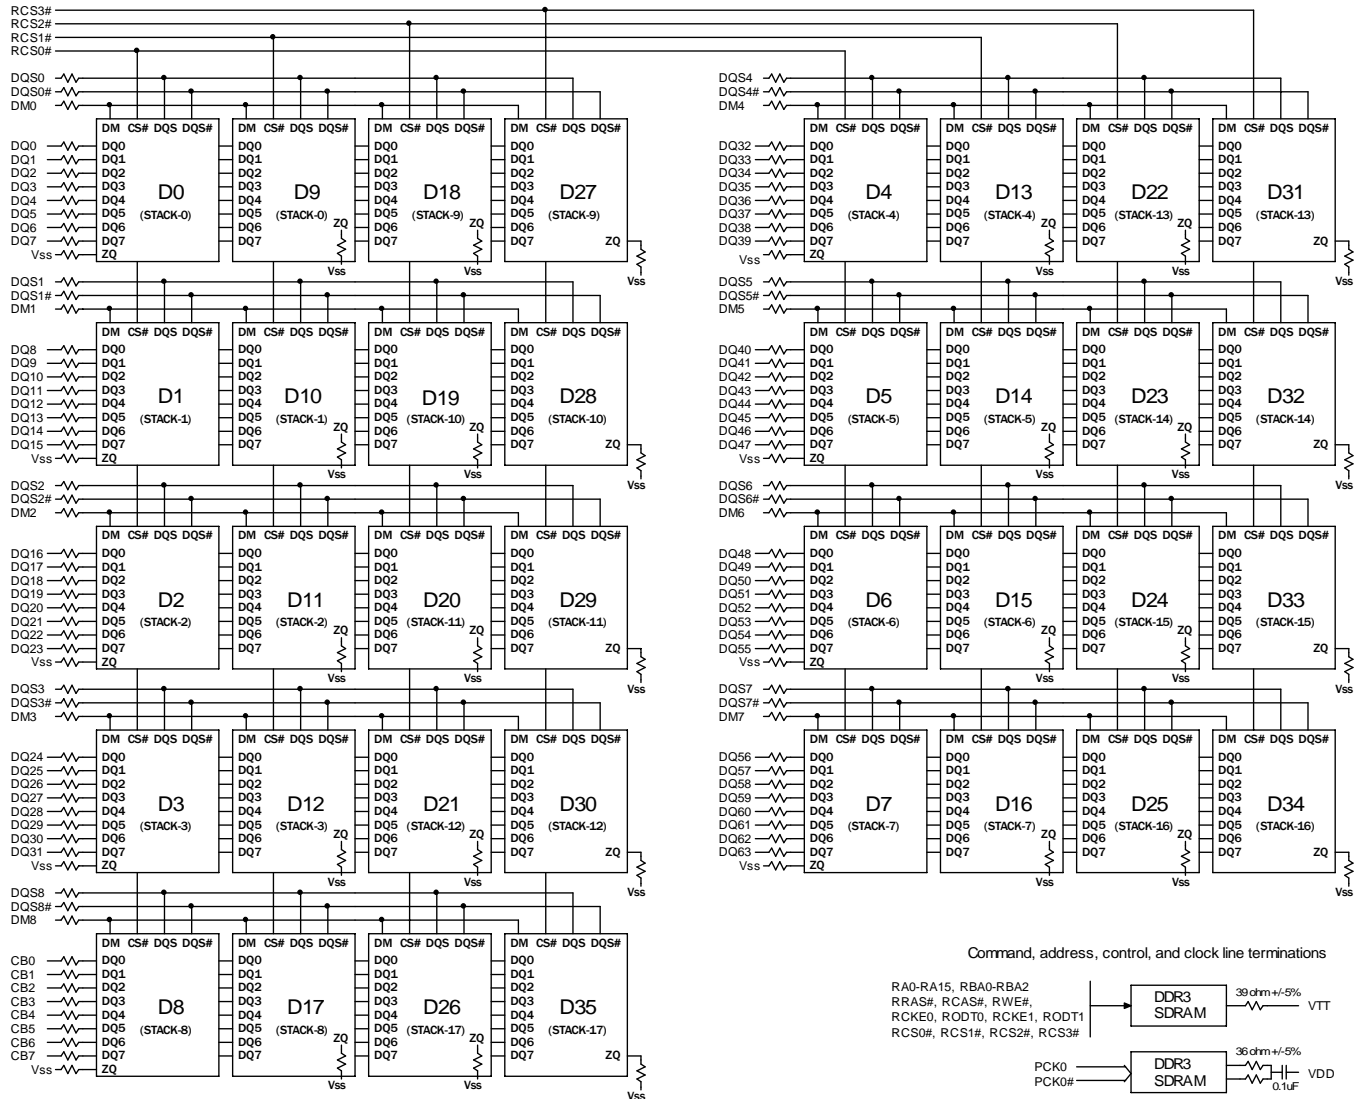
RCS3#
RCS2#
RCS1#
RCS0#

DQS0
DQS0#
DM0

DM CS# DQS DQS#
DQ0 DQ1 DQ2 DQ3 DQ4 DQ5 DQ6 DQ7 ZQ
D0 (STACK-0)
D9 (STACK-0)
D18 (STACK-9)
D27 (STACK-9)
DQ0 DQ1 DQ2 DQ3 DQ4 DQ5 DQ6 DQ7 Vss
ZQ Vss

DQS4
DQS4#
DM4
DQ32 DQ33 DQ34 DQ35 DQ36 DQ37 DQ38 DQ39 Vss
D4 (STACK-4)
D13 (STACK-4)
D22 (STACK-13)
D31 (STACK-13)

DQS1
DQS1#
DM1
DQ8 DQ9 DQ10 DQ11 DQ12 DQ13 DQ14 DQ15 Vss
D1 (STACK-1)
D10 (STACK-1)
D19 (STACK-10)
D28 (STACK-10)

DQS5
DQS5#
DM5
DQ40 DQ41 DQ42 DQ43 DQ44 DQ45 DQ46 DQ47 Vss
D5 (STACK-5)
D14 (STACK-5)
D23 (STACK-14)
D32 (STACK-14)

DQS2
DQS2#
DM2
DQ16 DQ17 DQ18 DQ19 DQ20 DQ21 DQ22 DQ23 Vss
D2 (STACK-2)
D11 (STACK-2)
D20 (STACK-11)
D29 (STACK-11)

DQS6
DQS6#
DM6
DQ48 DQ49 DQ50 DQ51 DQ52 DQ53 DQ54 DQ55 Vss
D6 (STACK-6)
D15 (STACK-6)
D24 (STACK-15)
D33 (STACK-15)

DQS3
DQS3#
DM3
DQ24 DQ25 DQ26 DQ27 DQ28 DQ29 DQ30 DQ31 Vss
D3 (STACK-3)
D12 (STACK-3)
D21 (STACK-12)
D30 (STACK-12)

DQS7
DQS7#
DM7
DQ56 DQ57 DQ58 DQ59 DQ60 DQ61 DQ62 DQ63 Vss
D7 (STACK-7)
D16 (STACK-7)
D25 (STACK-16)
D34 (STACK-16)

DQS8
DQS8#
DM8
CB0 CB1 CB2 CB3 CB4 CB5 CB6 CB7 Vss
D8 (STACK-8)
D17 (STACK-8)
D26 (STACK-17)
D35 (STACK-17)

Command, address, control, and clock line terminations

RA0-RA15, RBA0-RBA2
RRAS#, RCAS#, RWE#,
RCKE0, RODT0, RCKE1, RODT1
RCS0#, RCS1#, RCS2#, RCS3#
DDR3 SDRAM
39 ohm +/-5%
VTT

PCK0
PCK0#
DDR3 SDRAM
36 ohm +/-5%
0.1uF
VDD